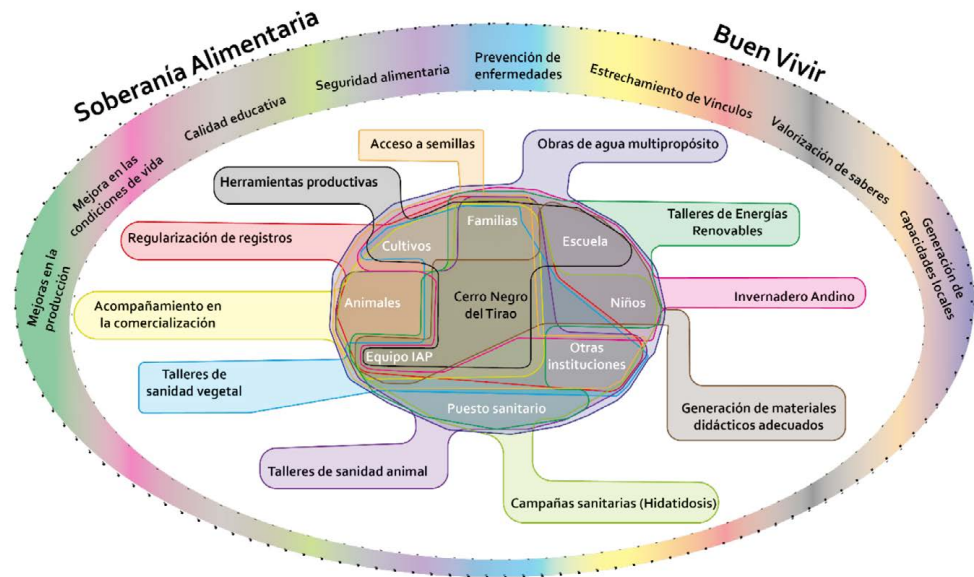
Soberanía Alimentaria

Buen Vivir

Mejoras en la producción

Mejora en las condiciones de vida

Calidad educativa

Seguridad alimentaria

Prevención de enfermedades

Estrechamiento de Vínculos

Valorización de saberes

Generación de capacidades locales

Acceso a semillas

Obras de agua multipropósito

Herramientas productivas

Talleres de Energías Renovables

Regularización de registros

Invernadero Andino

Acompañamiento en la comercialización

Talleres de sanidad vegetal

Generación de materiales didácticos adecuados

Talleres de sanidad animal

Campañas sanitarias (Hidatidosis)

Familias

Cultivos

Escuela

Animales

Cerro Negro del Tirao

Niños

Equipo IAP

Otras instituciones

Puesto sanitario